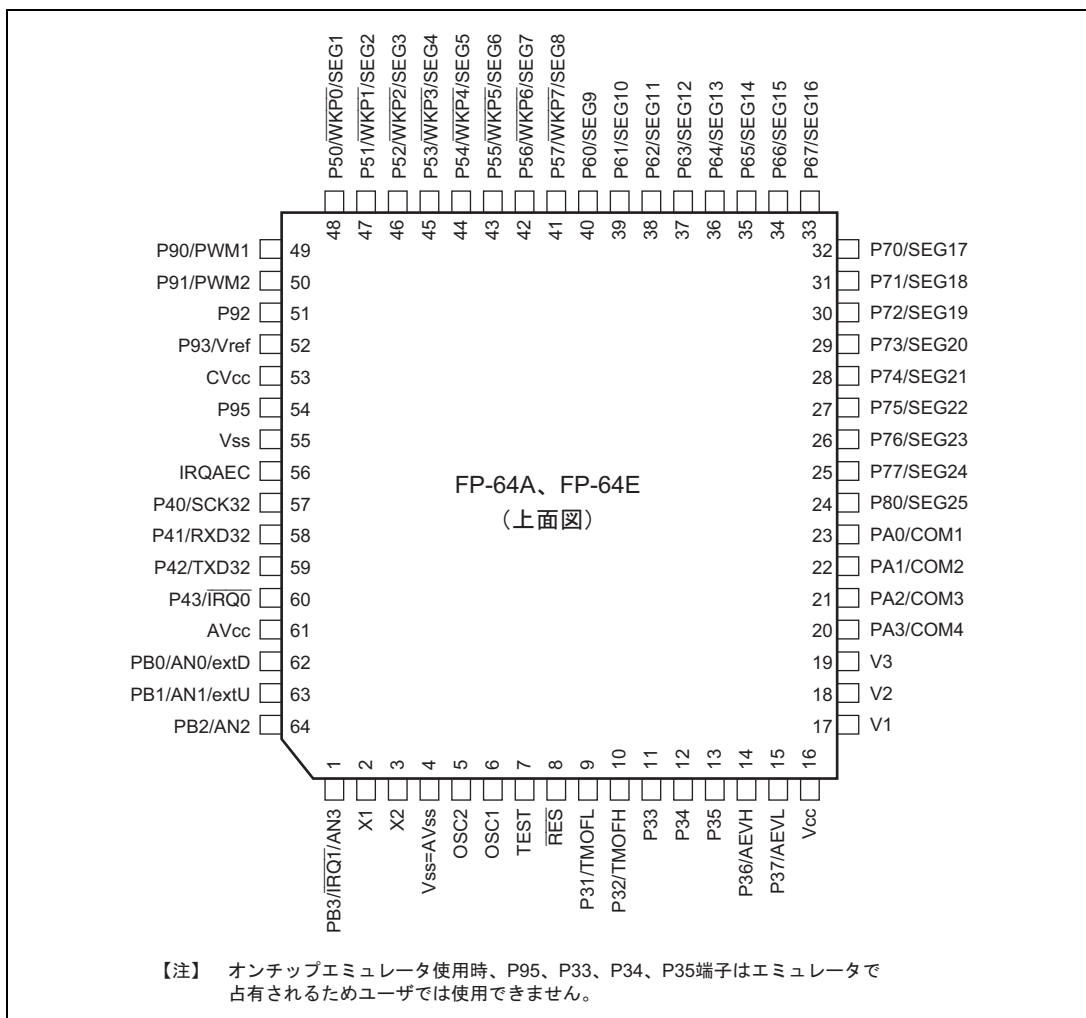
P50/$\overline{WKP0}$/SEG1
P51/$\overline{WKP1}$/SEG2
P52/$\overline{WKP2}$/SEG3
P53/$\overline{WKP3}$/SEG4
P54/$\overline{WKP4}$/SEG5
P55/$\overline{WKP5}$/SEG6
P56/$\overline{WKP6}$/SEG7
P57/$\overline{WKP7}$/SEG8
P60/SEG9
P61/SEG10
P62/SEG11
P63/SEG12
P64/SEG13
P65/SEG14
P66/SEG15
P67/SEG16

48 47 46 45 44 43 42 41 40 39 38 37 36 35 34 33

P90/PWM1 49
P91/PWM2 50
P92 51
P93/Vref 52
CVcc 53
P95 54
Vss 55
IRQAEC 56
P40/SCK32 57
P41/RXD32 58
P42/TXD32 59
P43/$\overline{IRQ0}$ 60
AVcc 61
PB0/AN0/extD 62
PB1/AN1/extU 63
PB2/AN2 64

32 P70/SEG17
31 P71/SEG18
30 P72/SEG19
29 P73/SEG20
28 P74/SEG21
27 P75/SEG22
26 P76/SEG23
25 P77/SEG24
24 P80/SEG25
23 PA0/COM1
22 PA1/COM2
21 PA2/COM3
20 PA3/COM4
19 V3
18 V2
17 V1

FP-64A、FP-64E
（上面図）

1 2 3 4 5 6 7 8 9 10 11 12 13 14 15 16

PB3/$\overline{IRQ1}$/AN3
X1
X2
Vss=AVss
OSC2
OSC1
TEST
$\overline{RES}$
P31/TMOFL
P32/TMOFH
P33
P34
P35
P36/AEVH
P37/AEVL
Vcc

【注】 オンチップエミュレータ使用時、P95、P33、P34、P35端子はエミュレータで占有されるためユーザでは使用できません。